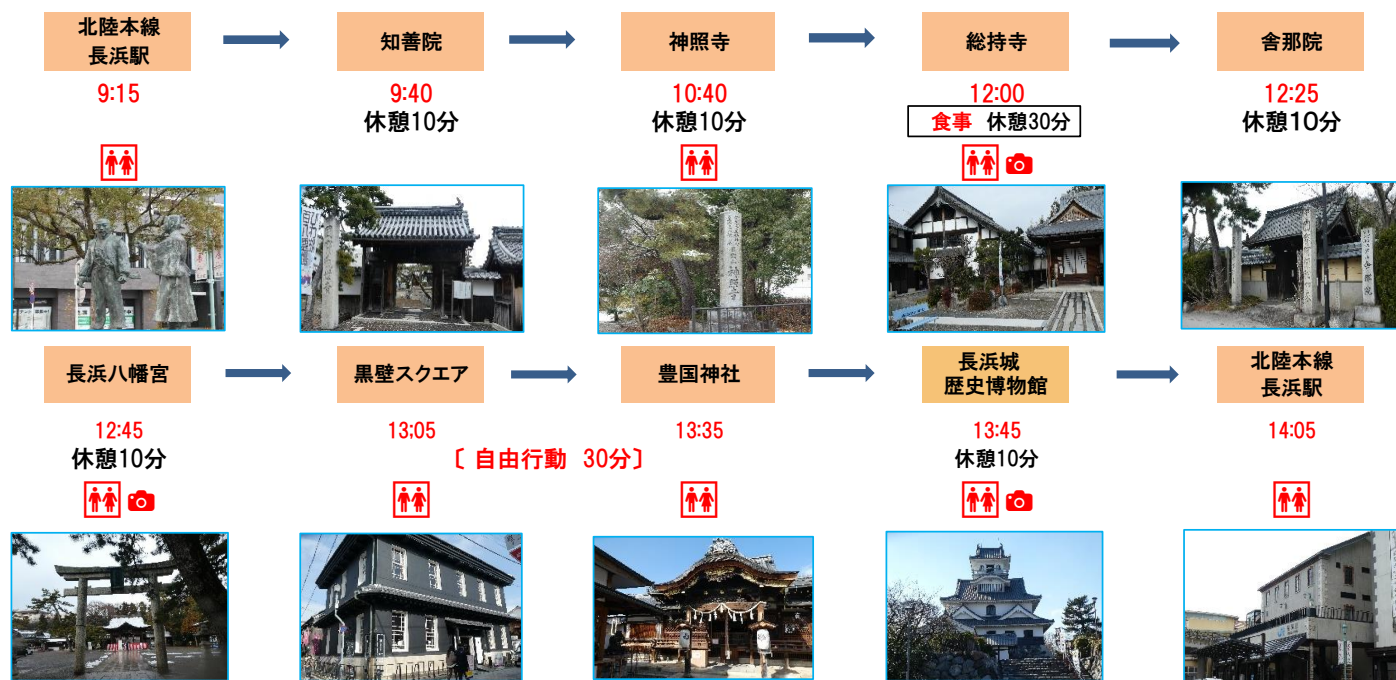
北陸本線
長浜駅

9:15

知善院

9:40
休憩10分

神照寺

10:40
休憩10分

総持寺

12:00
食事 休憩30分

舎那院

12:25
休憩10分

長浜八幡宮

12:45
休憩10分

黒壁スクエア

13:05

〔 自由行動 30分〕

豊国神社

13:35

長浜城
歴史博物館

13:45
休憩10分

北陸本線
長浜駅

14:05